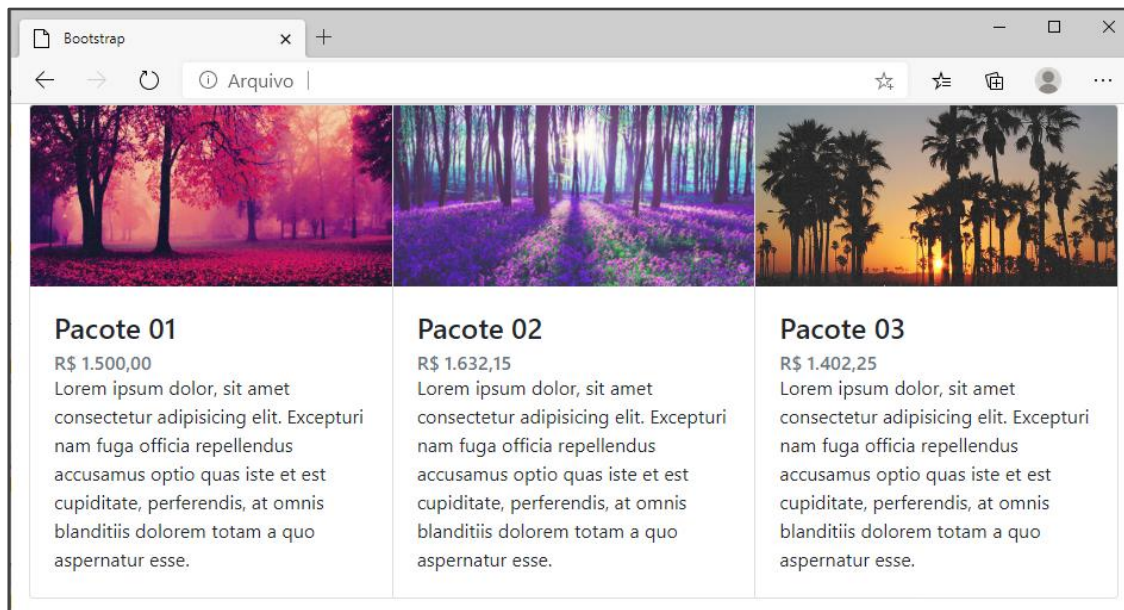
Bootstrap

Arquivo

Pacote 01

R$ 1.500,00

Lorem ipsum dolor, sit amet consectetur adipisicing elit. Excepturi nam fuga officia repellendus accusamus optio quas iste et est cupiditate, perferendis, at omnis blanditiis dolorem totam a quo aspernatur esse.

Pacote 02

R$ 1.632,15

Lorem ipsum dolor, sit amet consectetur adipisicing elit. Excepturi nam fuga officia repellendus accusamus optio quas iste et est cupiditate, perferendis, at omnis blanditiis dolorem totam a quo aspernatur esse.

Pacote 03

R$ 1.402,25

Lorem ipsum dolor, sit amet consectetur adipisicing elit. Excepturi nam fuga officia repellendus accusamus optio quas iste et est cupiditate, perferendis, at omnis blanditiis dolorem totam a quo aspernatur esse.